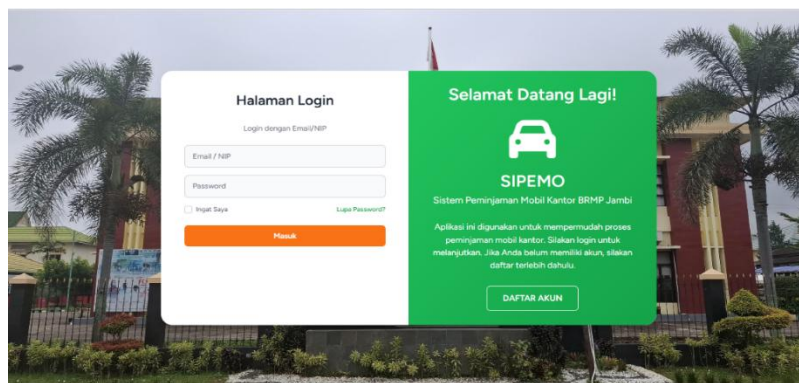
Halaman Login

Login dengan Email/NIP

Email / NIP

Password

Ingat Saya

Lupa Password?

Masuk

Selamat Datang Lagi!

SIPEMO

Sistem Peminjaman Mobil Kantor BRMP Jambi

Aplikasi ini digunakan untuk mempermudah proses peminjaman mobil kantor. Silakan login untuk melanjutkan. Jika Anda belum memiliki akun, silakan daftar terlebih dahulu.

DAFTAR AKUN